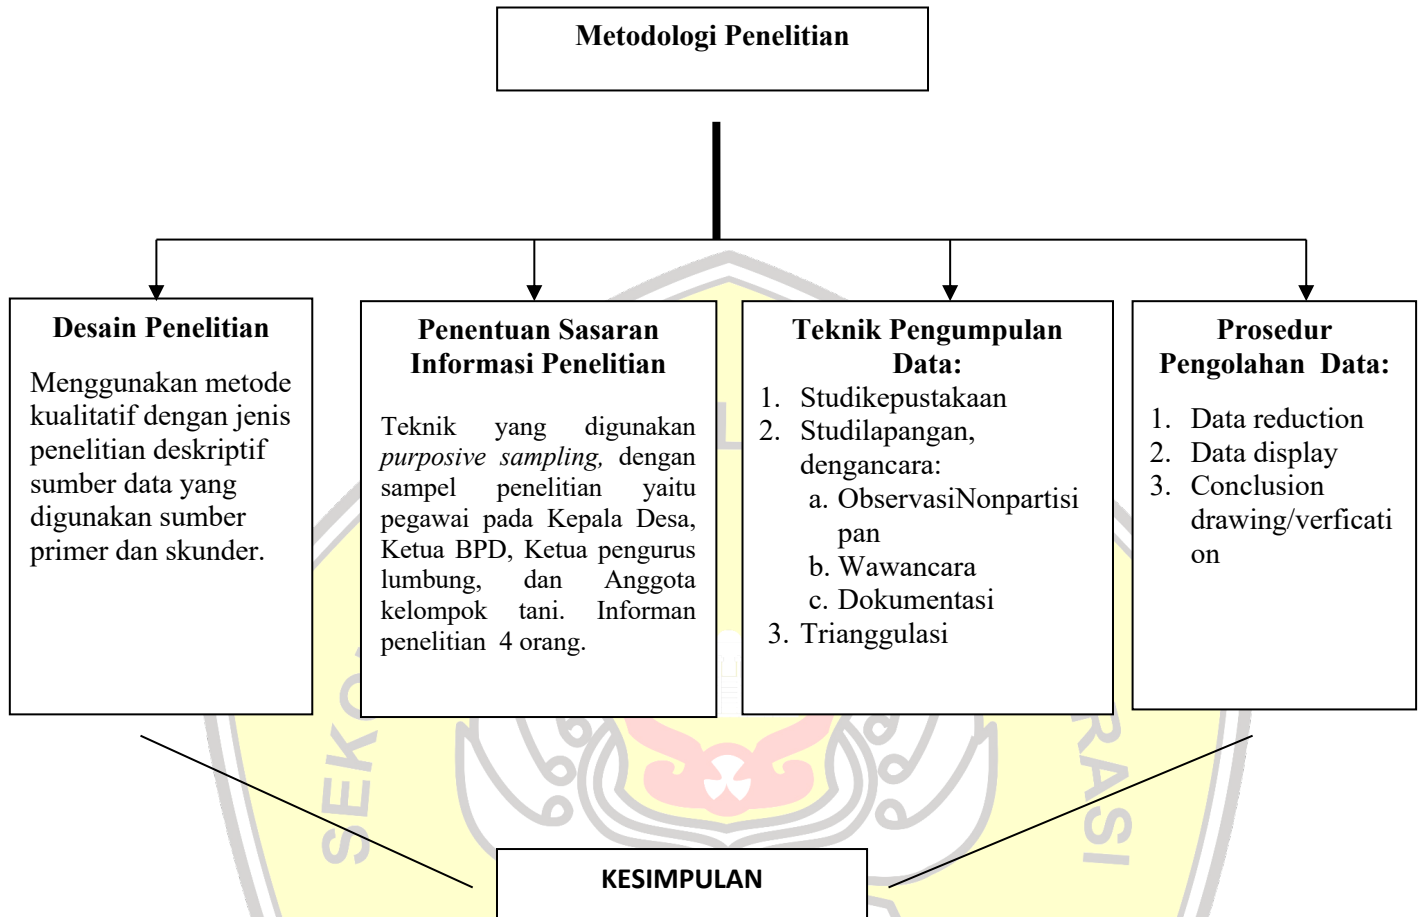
Metodologi Penelitian

Desain Penelitian

Menggunakan metode kualitatif dengan jenis penelitian deskriptif sumber data yang digunakan sumber primer dan skunder.

Penentuan Sasaran Informasi Penelitian

Teknik yang digunakan *purposive sampling,* dengan sampel penelitian yaitu pegawai pada Kepala Desa, Ketua BPD, Ketua pengurus lumbung, dan Anggota kelompok tani. Informan penelitian 4 orang.

Teknik Pengumpulan Data:

1. Studikepustakaan
2. Studilapangan, dengancara:
a. ObservasiNonpartisipan
b. Wawancara
c. Dokumentasi
3. Trianggulasi

Prosedur Pengolahan Data:

1. Data reduction
2. Data display
3. Conclusion drawing/verfication

KESIMPULAN

SEK RASI